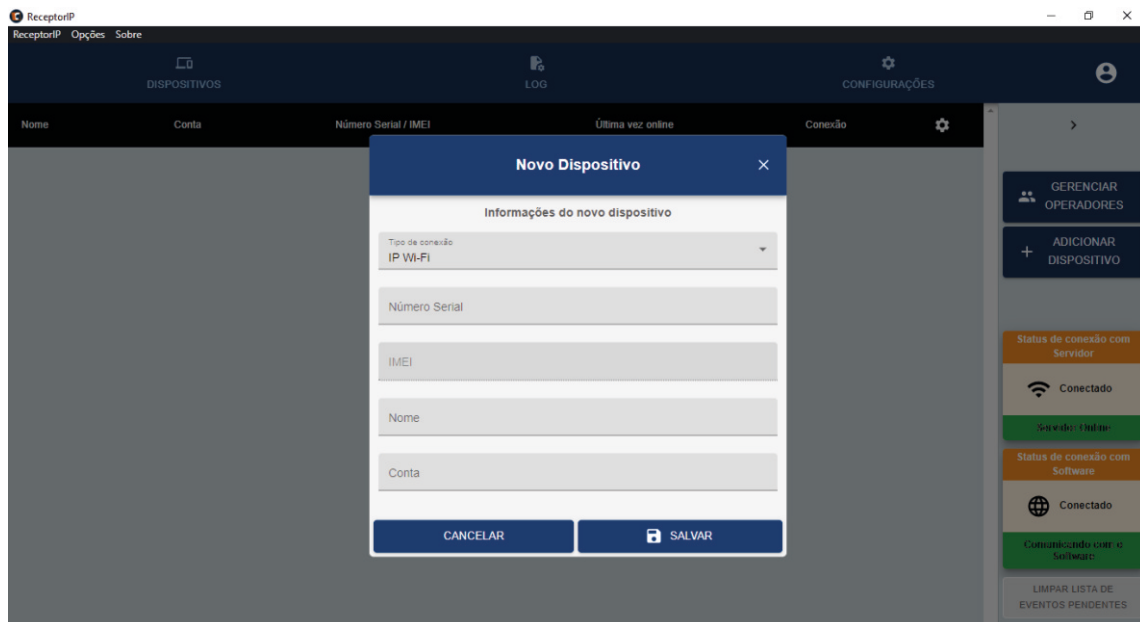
ReceptorIP
ReceptorIP Opções Sobre

DISPOSITIVOS
LOG
CONFIGURAÇÕES

Nome
Conta
Número Serial / IMEI
Última vez online
Conexão

Novo Dispositivo

Informações do novo dispositivo

Tipo de conexão
IP Wi-Fi

Número Serial

IMEI

Nome

Conta

CANCELAR
SALVAR

GERENCIAR OPERADORES
ADICIONAR DISPOSITIVO

Status de conexão com Servidor
Conectado
Servidor Online

Status de conexão com Software
Conectado
Comunicando com o Software

LIMPAR LISTA DE EVENTOS PENDENTES